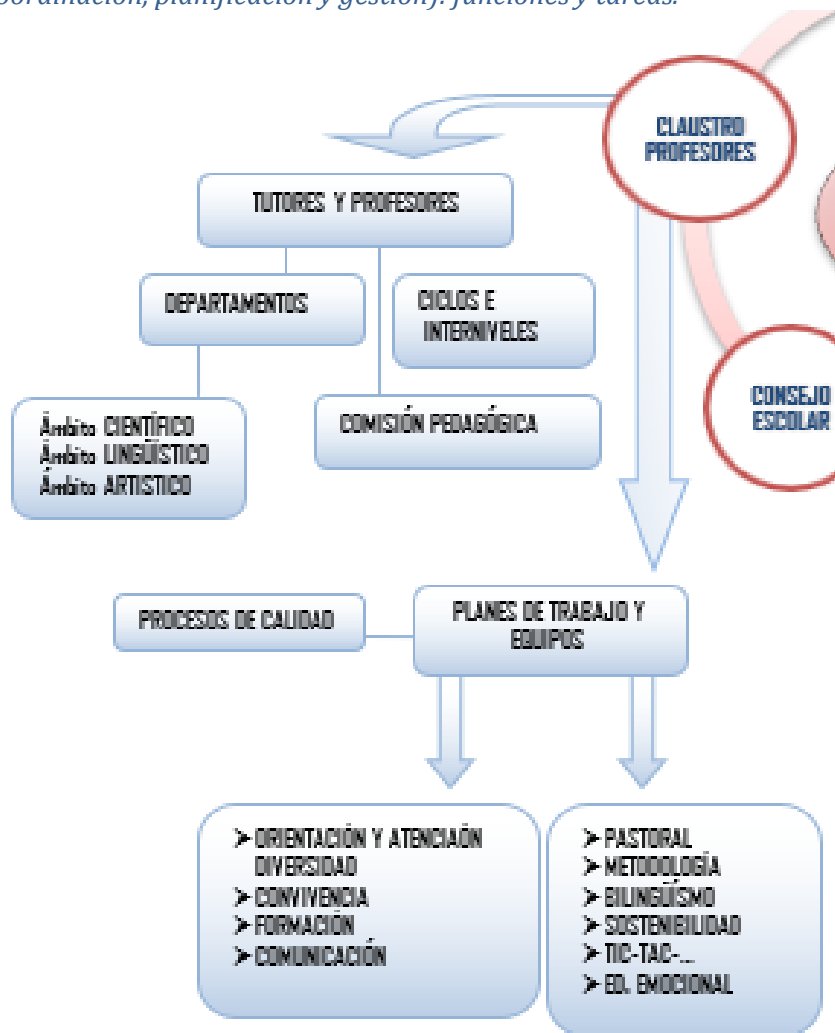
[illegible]ordinación, planificación y gestión): funciones y tareas.

CLAUSTRO PROFESORES

TUTORES Y PROFESORES

DEPARTAMENTOS

CICLOS E INTERNIVELES

CONSEJO ESCOLAR

Ámbito CIENTÍFICO
Ámbito LINGÜÍSTICO
Ámbito ARTISTICO

COMISIÓN PEDAGÓGICA

PROCESOS DE CALIDAD

PLANES DE TRABAJO Y EQUIPOS

➢ ORIENTACIÓN Y ATENCIAÓN DIVERSIDAD
➢ CONVIVENCIA
➢ FORMACIÓN
➢ COMUNICACIÓN

➢ PASTORAL
➢ METODOLOGÍA
➢ BILINGÜISMO
➢ SOSTENIBILIDAD
➢ TIC-TAC-...
➢ ED. EMOCIONAL